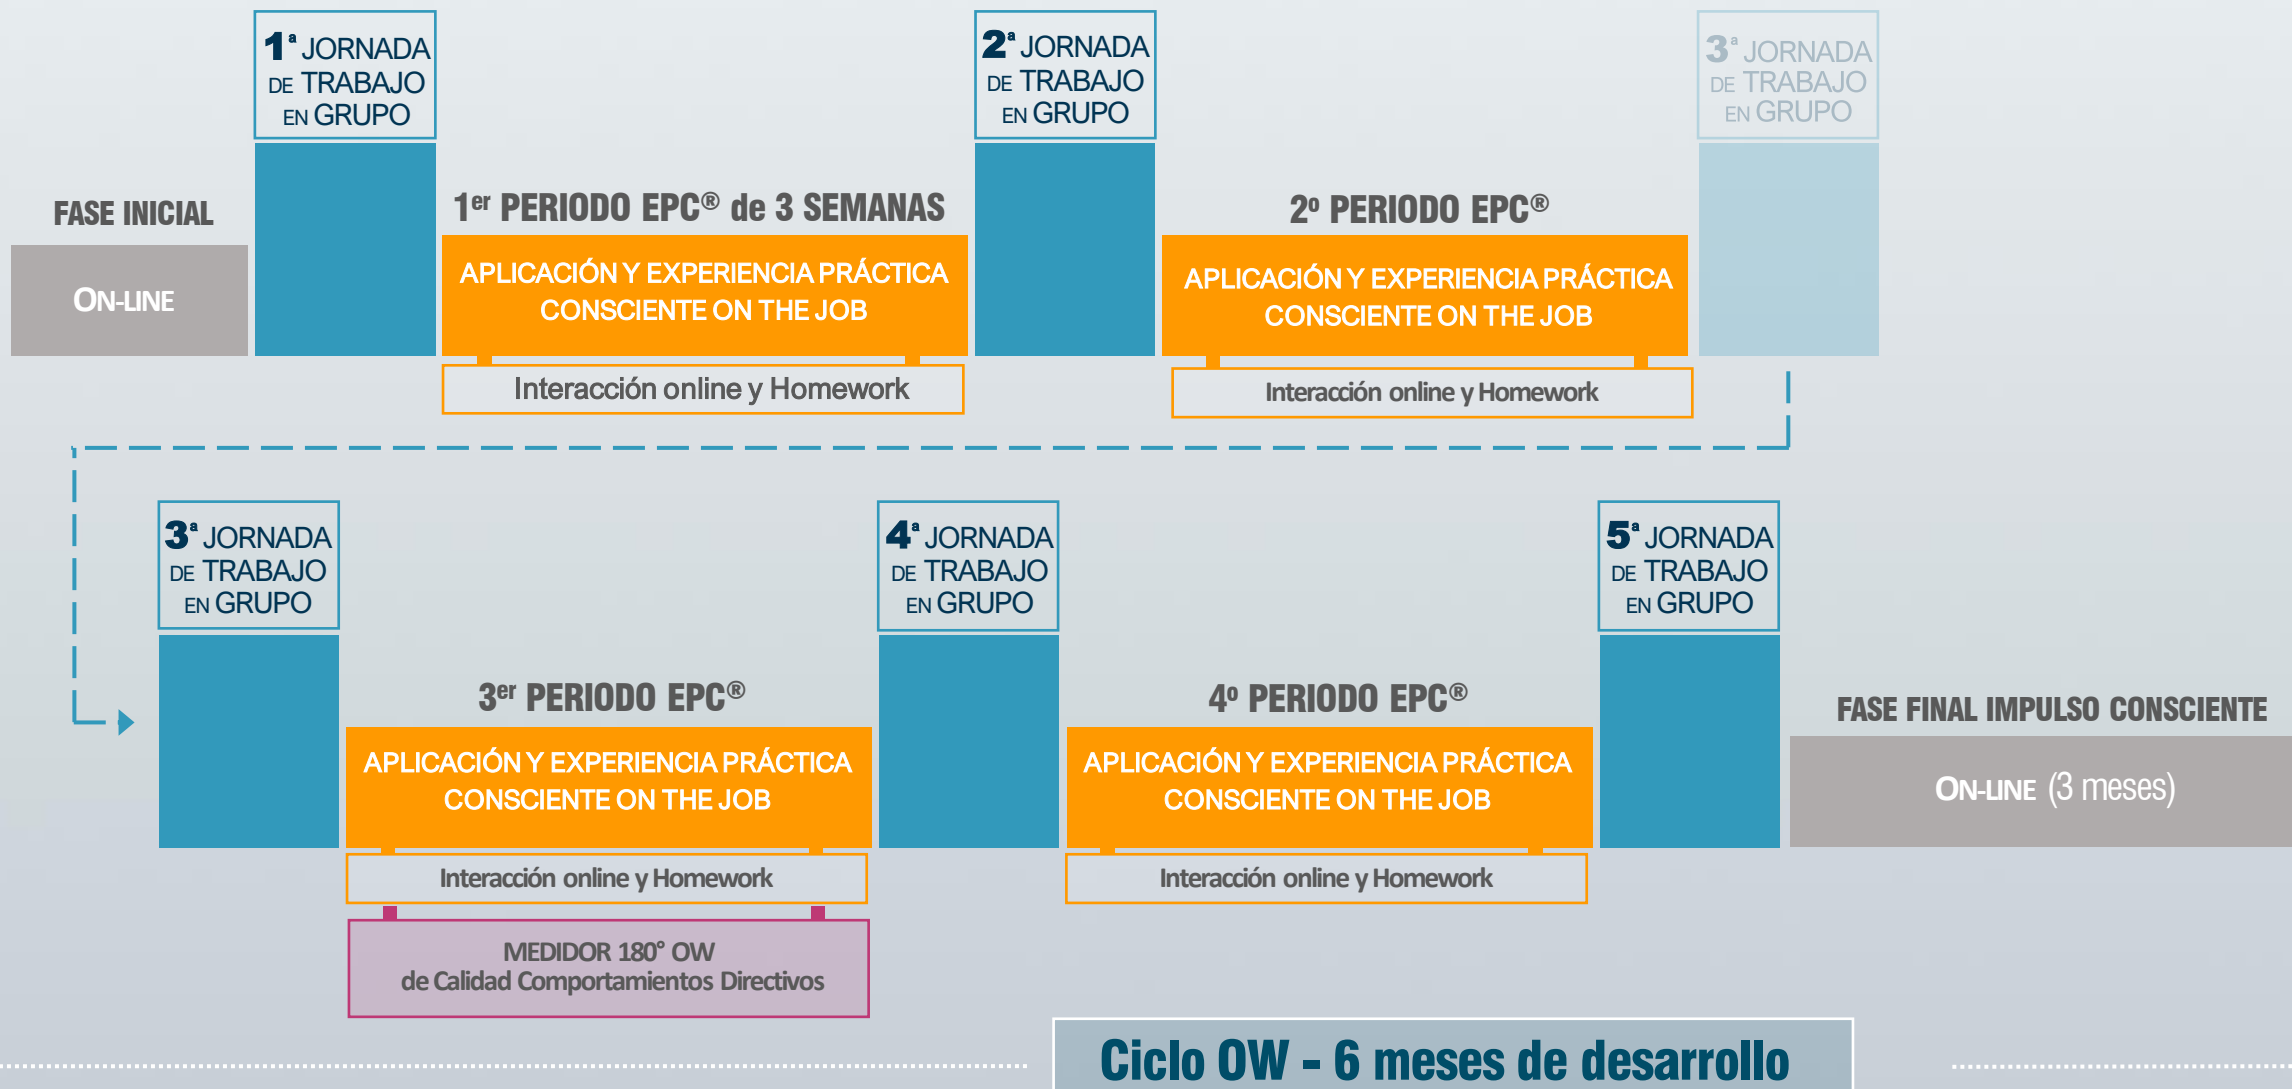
FASE INICIAL

ON-LINE

$1^a$ JORNADA DE TRABAJO EN GRUPO

$1^{er}$ PERIODO EPC® de 3 SEMANAS

APLICACIÓN Y EXPERIENCIA PRÁCTICA CONSCIENTE ON THE JOB

Interacción online y Homework

$2^a$ JORNADA DE TRABAJO EN GRUPO

$2^o$ PERIODO EPC®

APLICACIÓN Y EXPERIENCIA PRÁCTICA CONSCIENTE ON THE JOB

Interacción online y Homework

$3^a$ JORNADA DE TRABAJO EN GRUPO

$3^a$ JORNADA DE TRABAJO EN GRUPO

$3^{er}$ PERIODO EPC®

APLICACIÓN Y EXPERIENCIA PRÁCTICA CONSCIENTE ON THE JOB

Interacción online y Homework

MEDIDOR 180° OW
de Calidad Comportamientos Directivos

$4^a$ JORNADA DE TRABAJO EN GRUPO

$4^o$ PERIODO EPC®

APLICACIÓN Y EXPERIENCIA PRÁCTICA CONSCIENTE ON THE JOB

Interacción online y Homework

$5^a$ JORNADA DE TRABAJO EN GRUPO

FASE FINAL IMPULSO CONSCIENTE

ON-LINE (3 meses)

Ciclo OW - 6 meses de desarrollo